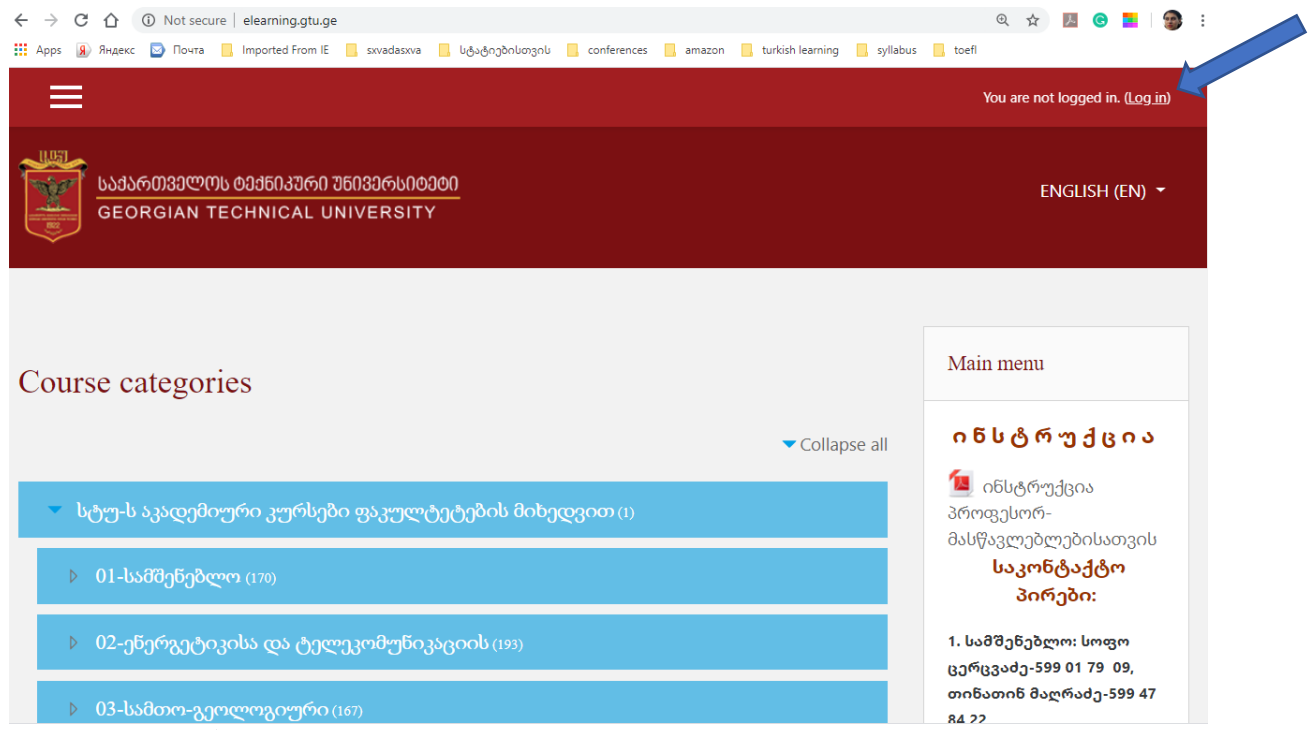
Not secure | elearning.gtu.ge

Apps Яндекс Почта Imported From IE sxvadasxva სტატიებისთვის conferences amazon turkish learning syllabus toefl

You are not logged in. (Log in)

საქართველოს ტექნიკური უნივერსიტეტი
GEORGIAN TECHNICAL UNIVERSITY

ENGLISH (EN)

Course categories

Collapse all

სტუ-ს აკადემიური კურსები ფაკულტეტების მიხედვით (1)

01-სამშენებლო (170)

02-ენერგეტიკისა და ტელეკომუნიკაციის (193)

03-სამთო-გეოლოგიური (167)

Main menu

ინსტრუქცია

ინსტრუქცია პროფესორ-მასწავლებლებისათვის

საკონტაქტო პირები:

1. სამშენებლო: სოფო ცერცვაძე-599 01 79 09, თინათინ მაღრაძე-599 47 84 22